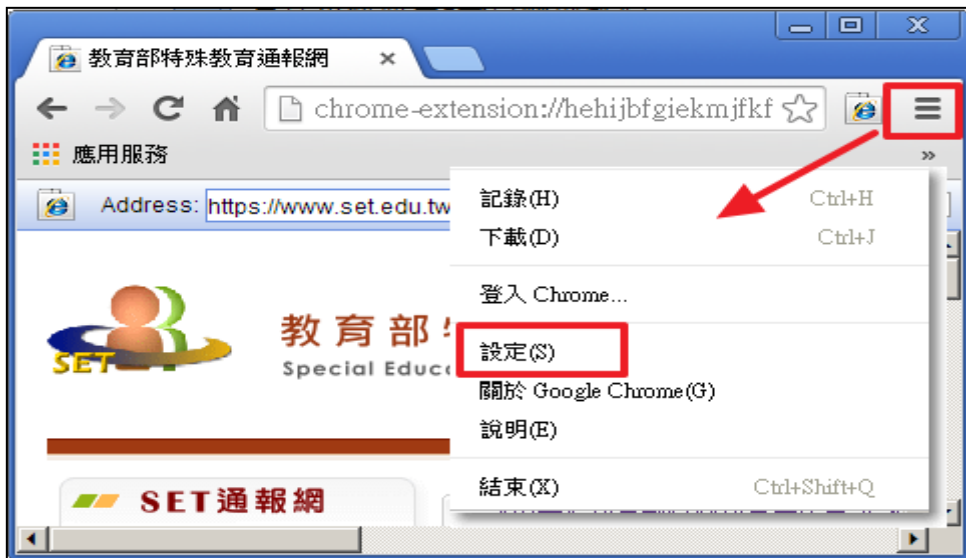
教育部特殊教育通報網

chrome-extension://hehijbfgiekmjfkf

應用服務

Address: https://www.set.edu.tw

SET

教育部

Special Educ

SET通報網

記錄(H) Ctrl+H
下載(D) Ctrl+J
登入 Chrome...
設定(S)
關於 Google Chrome(G)
說明(E)
結束(X) Ctrl+Shift+Q